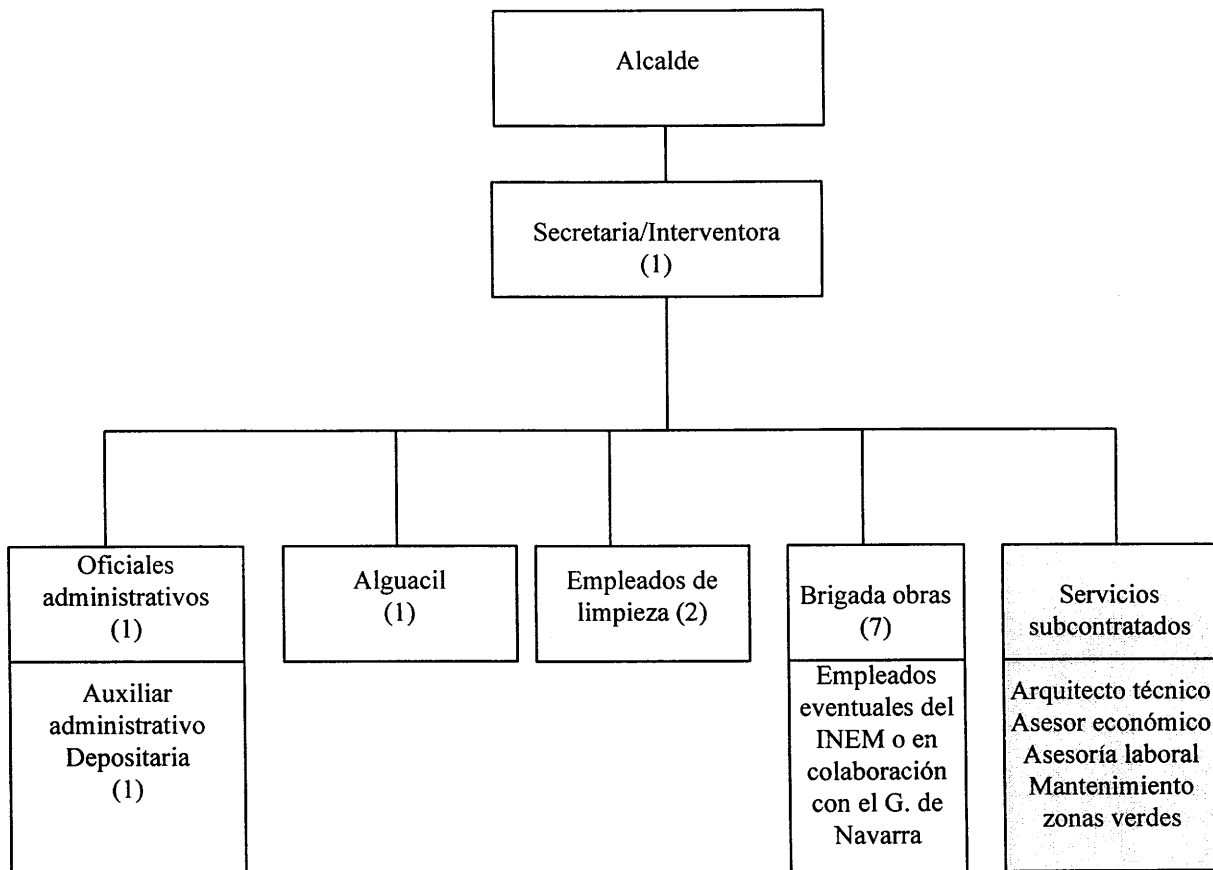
Alcalde

Secretaria/Interventora
(1)

Oficiales administrativos
(1)

Auxiliar administrativo
Depositaria
(1)

Alguacil
(1)

Empleados de limpieza (2)

Brigada obras
(7)

Empleados eventuales del INEM o en colaboración con el G. de Navarra

Servicios subcontratados

Arquitecto técnico
Asesor económico
Asesoría laboral
Mantenimiento zonas verdes